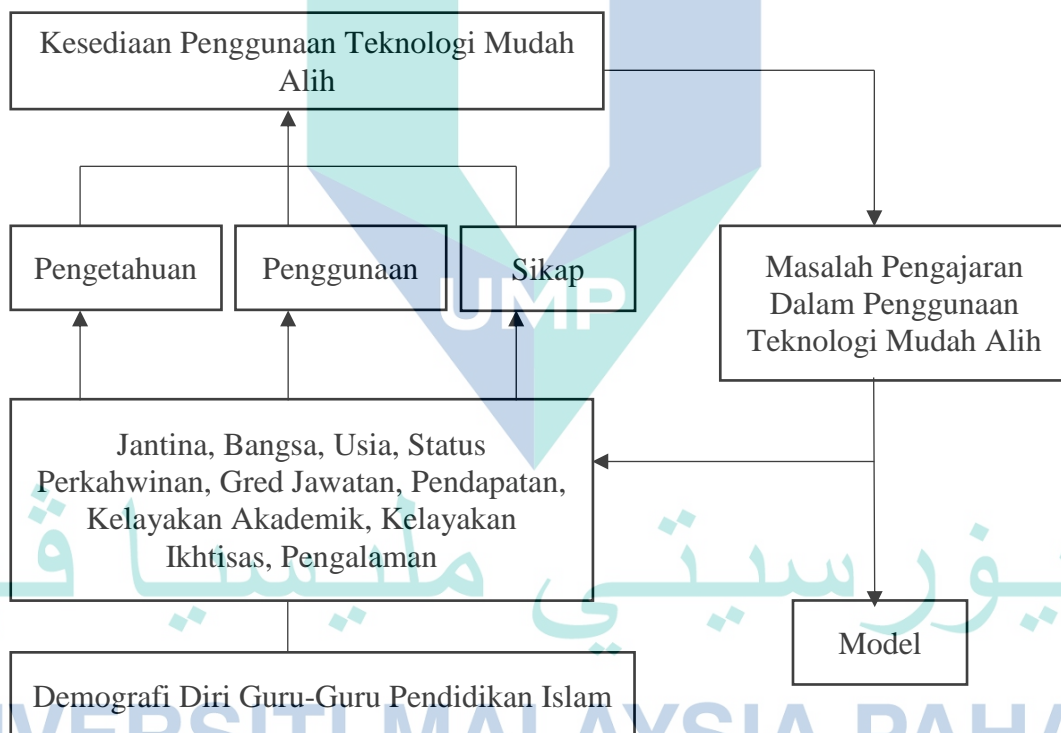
Kesediaan Penggunaan Teknologi Mudah Alih

Pengetahuan

Penggunaan

Sikap

Masalah Pengajaran Dalam Penggunaan Teknologi Mudah Alih

Jantina, Bangsa, Usia, Status Perkahwinan, Gred Jawatan, Pendapatan, Kelayakan Akademik, Kelayakan Ikhtisas, Pengalaman

Model

Demografi Diri Guru-Guru Pendidikan Islam

UMP

UNIVERSITI MALAYSIA PAHA